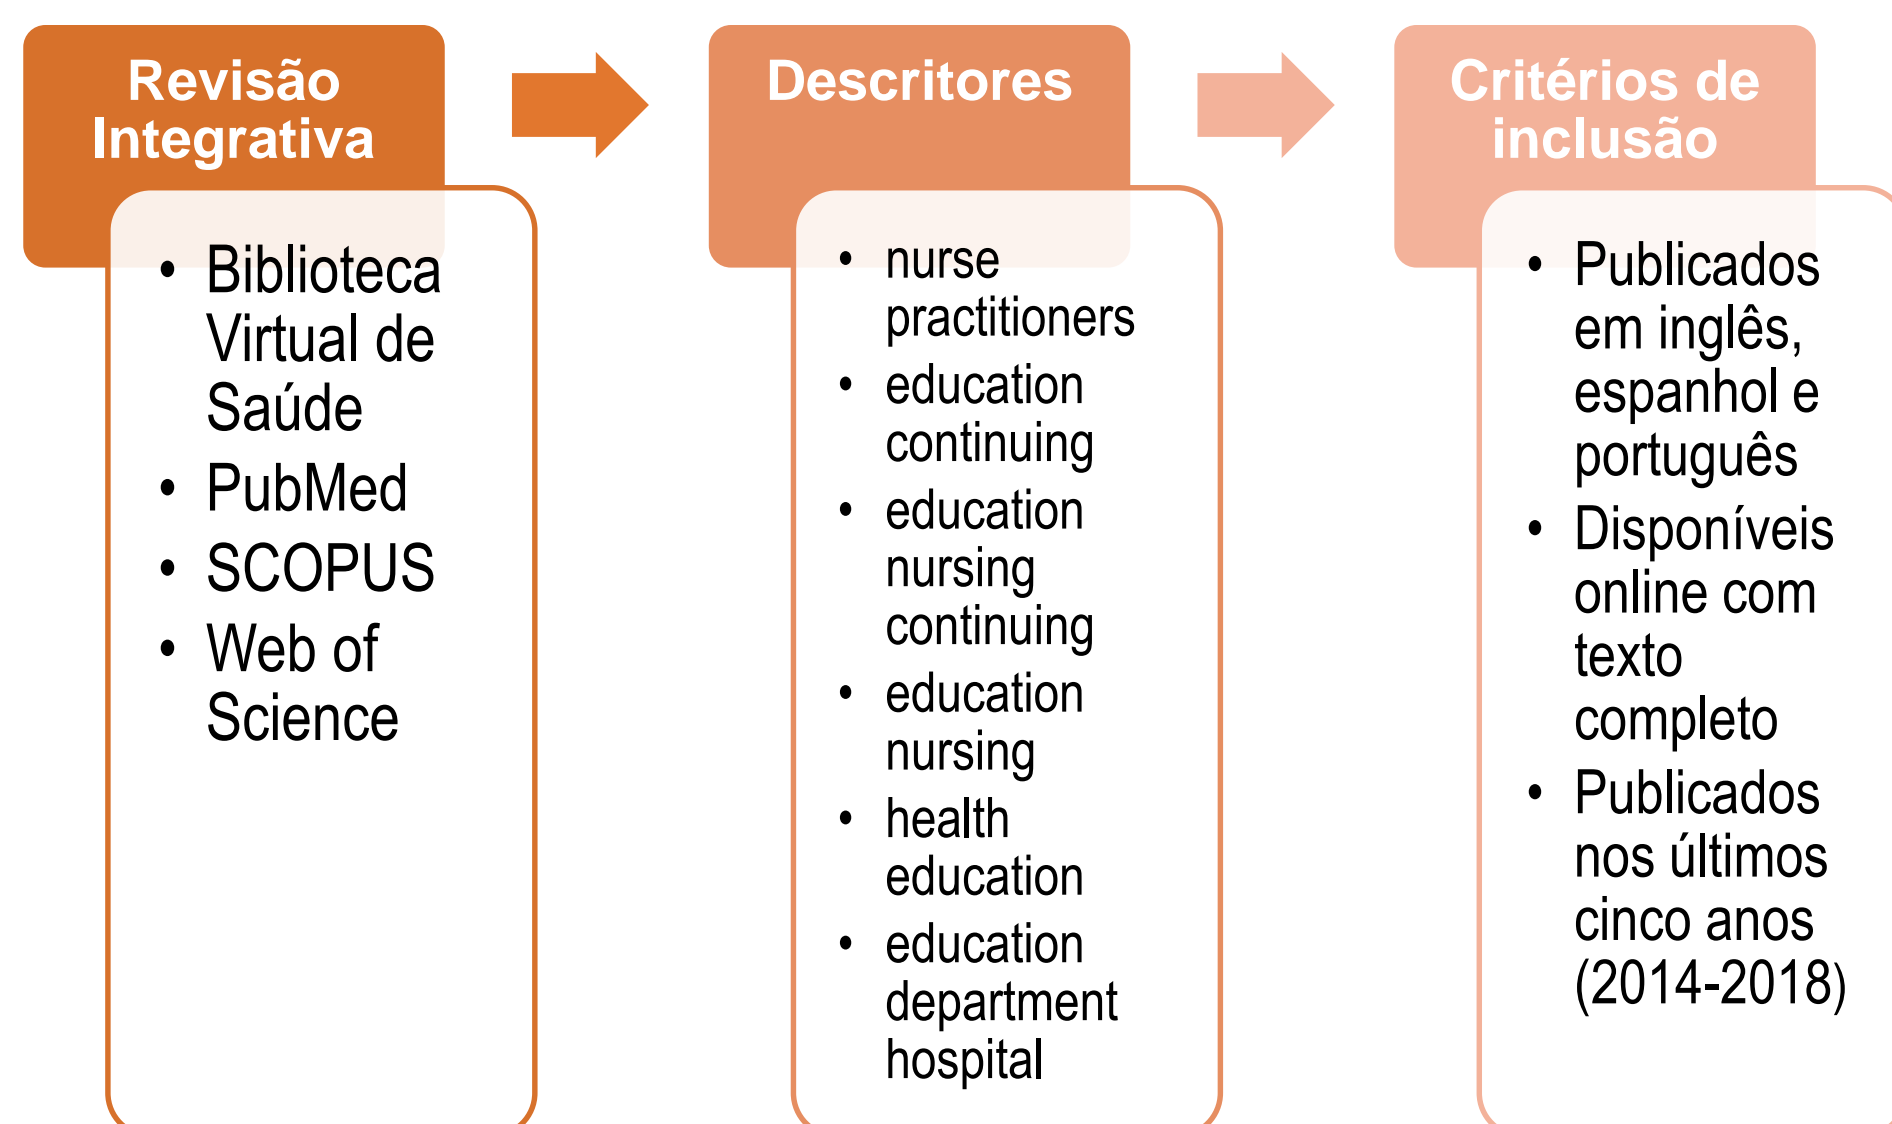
Revisão Integrativa

• Biblioteca Virtual de Saúde
• PubMed
• SCOPUS
• Web of Science

Descritores

• nurse practitioners
• education continuing
• education nursing continuing
• education nursing
• health education
• education department hospital

Critérios de inclusão

• Publicados em inglês, espanhol e português
• Disponíveis online com texto completo
• Publicados nos últimos cinco anos (2014-2018)